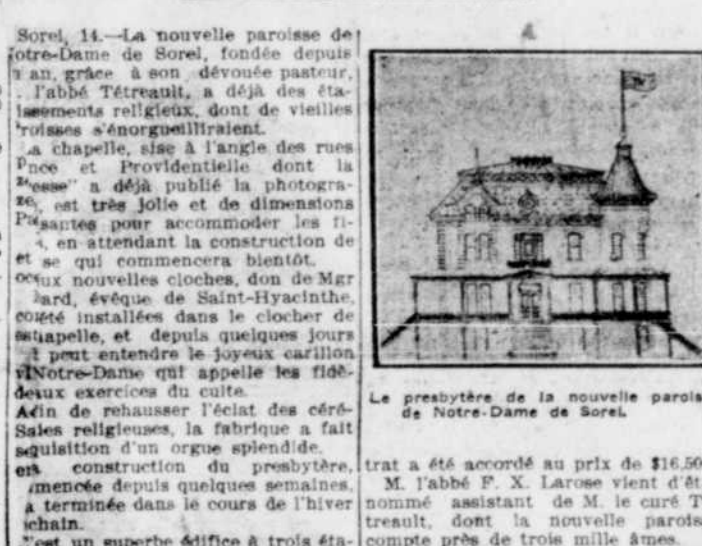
Sorel, 14.—La nouvelle paroisse de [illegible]otre-Dame de Sorel, fondée depuis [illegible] an, grâce à son dévouée pasteur, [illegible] l'abbé Tétreault, a déjà des établissements religieux, dont de vieilles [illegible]roisses s'énorgueilliraient.

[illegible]a chapelle, sise à l'angle des rues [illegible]nce et Providentielle dont la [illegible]esse" a déjà publié la photogra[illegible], est très jolie et de dimensions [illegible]santes pour accommoder les fi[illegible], en attendant la construction de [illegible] se qui commencera bientôt.

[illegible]ux cloches, don de Mgr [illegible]ard, évêque de Saint-Hyacinthe, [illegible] installées dans le clocher de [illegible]apelle, et depuis quelques jours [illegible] peut entendre le joyeux carillon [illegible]Notre-Dame qui appelle les fidèles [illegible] exercices du culte.

A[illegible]in de rehausser l'éclat des céré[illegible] religieuses, la fabrique a fait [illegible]quisition d'un orgue splendide.

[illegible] construction du presbytère, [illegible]mencée depuis quelques semaines, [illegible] terminée dans le cours de l'hiver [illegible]chain.

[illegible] un superbe édifice à trois éta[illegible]

Le presbytère de la nouvelle parois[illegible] de Notre-Dame de Sorel.

trat a été accordé au prix de $16,50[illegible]

M. l'abbé F. X. Larose vient d'êt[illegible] nommé assistant de M. le curé T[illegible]treault, dont la nouvelle parois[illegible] compte près de trois mille âmes.